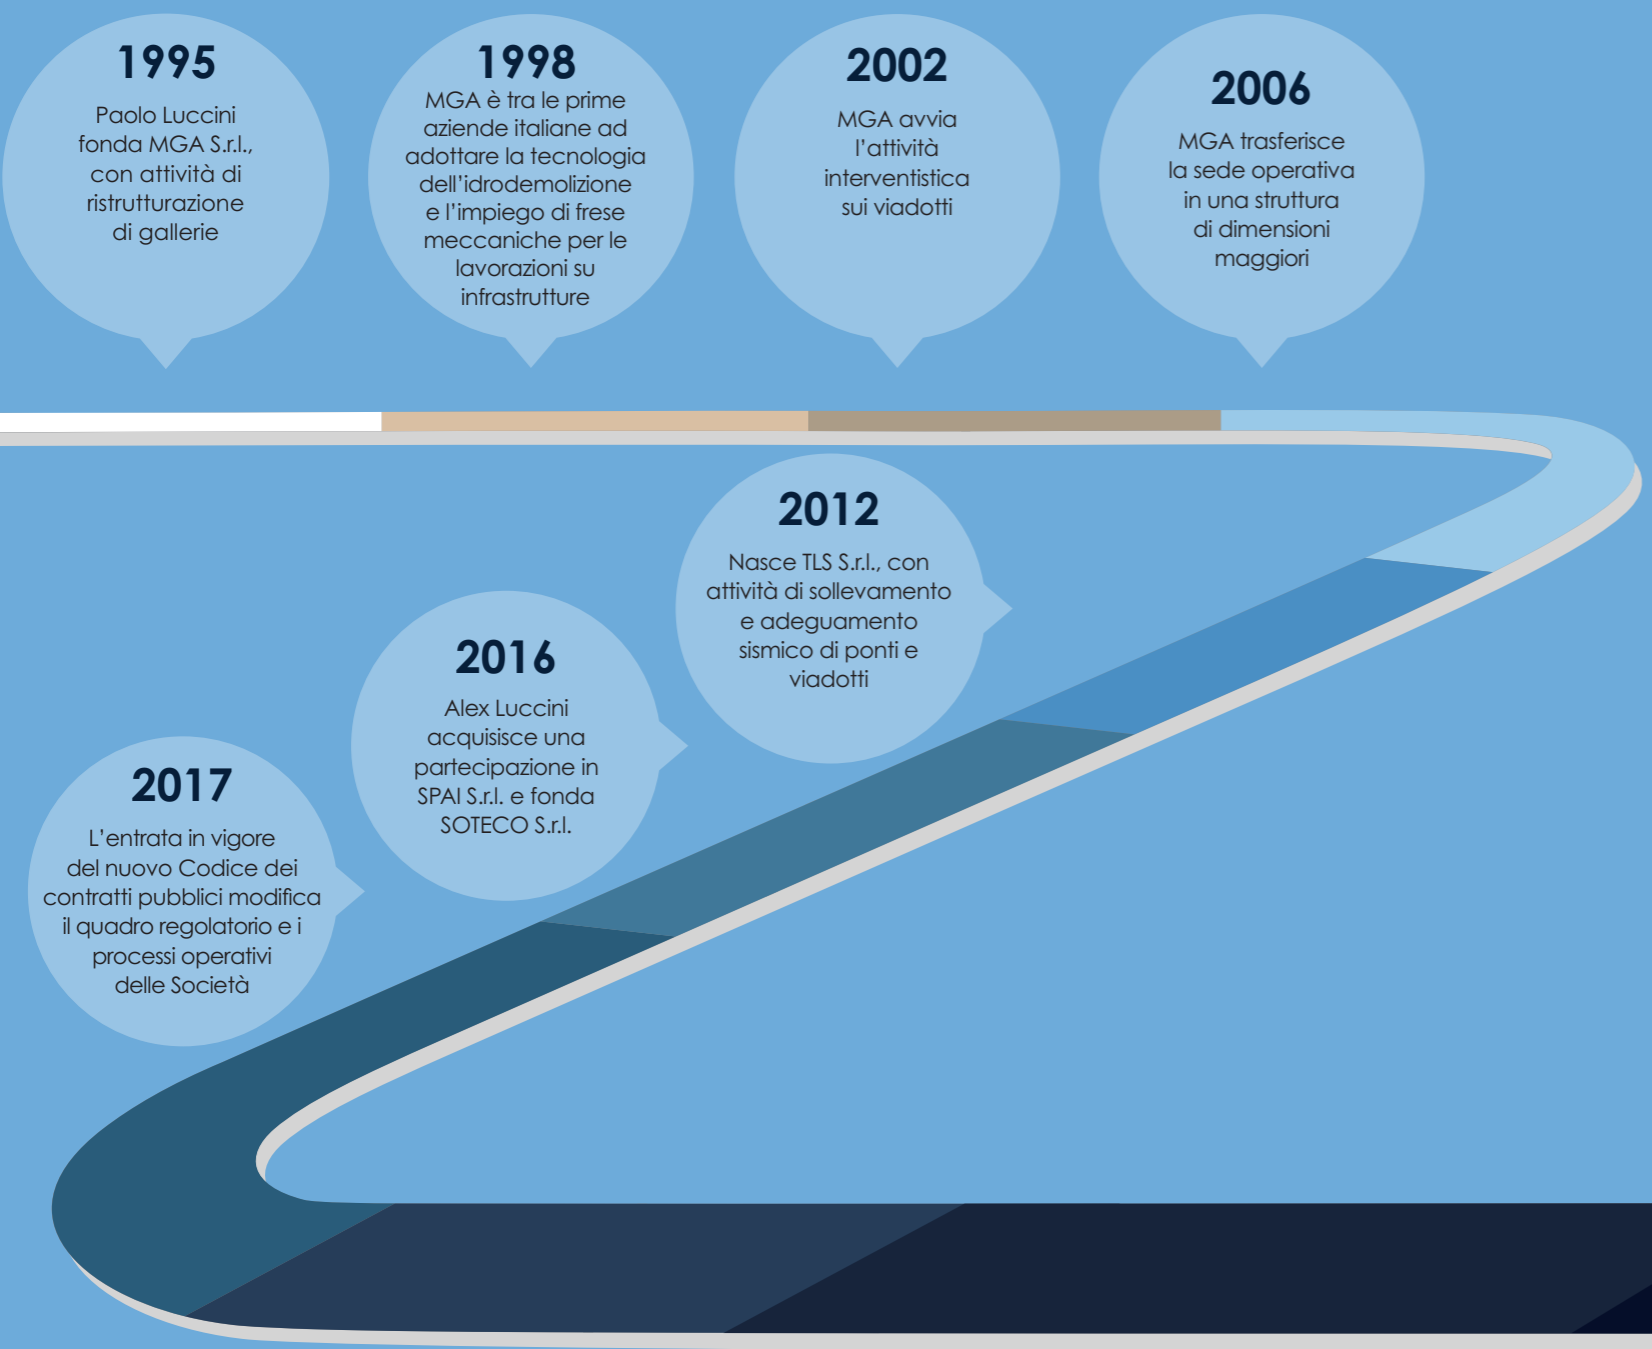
1995
Paolo Luccini fonda MGA S.r.l., con attività di ristrutturazione di gallerie

1998
MGA è tra le prime aziende italiane ad adottare la tecnologia dell'idrodemolizione e l'impiego di frese meccaniche per le lavorazioni su infrastrutture

2002
MGA avvia l'attività interventistica sui viadotti

2006
MGA trasferisce la sede operativa in una struttura di dimensioni maggiori

2012
Nasce TLS S.r.l., con attività di sollevamento e adeguamento sismico di ponti e viadotti

2016
Alex Luccini acquisisce una partecipazione in SPAI S.r.l. e fonda SOTECO S.r.l.

2017
L'entrata in vigore del nuovo Codice dei contratti pubblici modifica il quadro regolatorio e i processi operativi delle Società